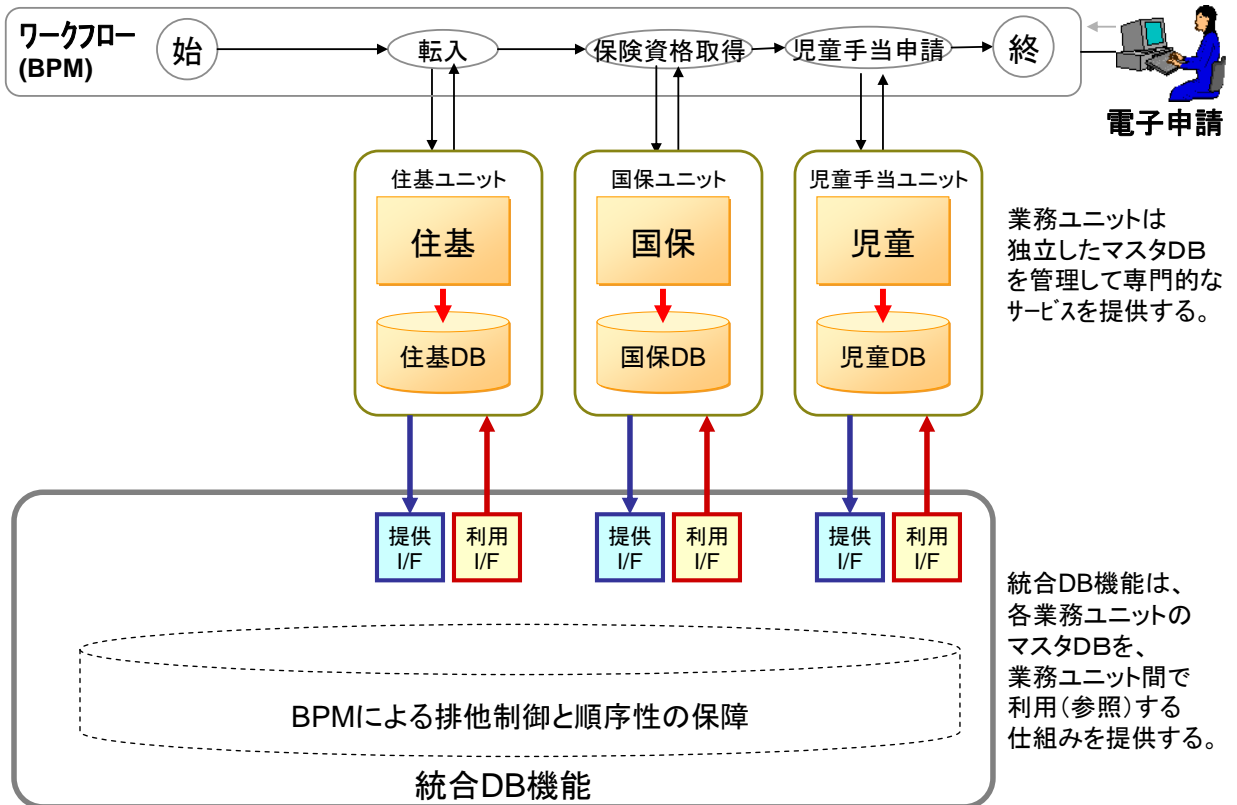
ワークフロー
(BPM)

始
転入
保険資格取得
児童手当申請
終

電子申請

住基ユニット
住基
住基DB

国保ユニット
国保
国保DB

児童手当ユニット
児童
児童DB

業務ユニットは独立したマスタDBを管理して専門的なサービスを提供する。

提供
I/F
利用
I/F
提供
I/F
利用
I/F
提供
I/F
利用
I/F

統合DB機能は、各業務ユニットのマスタDBを、業務ユニット間で利用(参照)する仕組みを提供する。

BPMによる排他制御と順序性の保障

統合DB機能